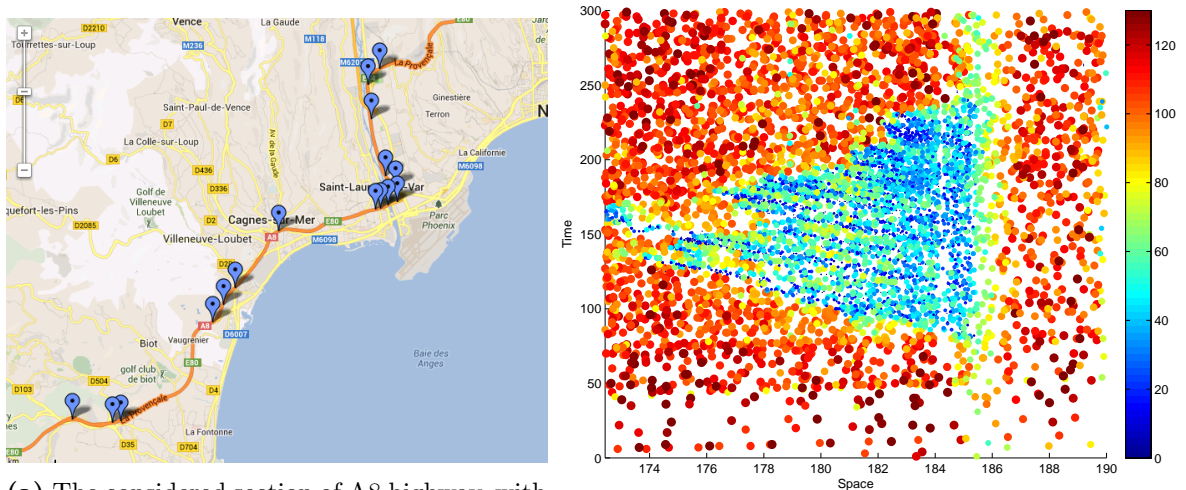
Vence
La Gaude
D2210
Tourrettes-sur-Loup
M236
M118
M6202
La Provençale
Ginestière
Terron
Saint-Paul-de-Vence
D7
La Colle-sur-Loup
D6
D436
La Californie
M6098
D36
D336
Saint-Laurent-du-Var
Golf de Villeneuve Loubet
E80
Cagnes-sur-Mer
Parc Phoenix
D2
Roquefort-les-Pins
D2085
Villeneuve-Loubet
A8
M6098
A8
D6007
Vaugrenier
Biot
E80
Baie des Anges
golf club de biot
D103
D504
D4
D35
La Fontonne
D704
(a) The considered section of A8 highway with

300
250
200
150
100
50
0
Time
174
176
178
180
182
184
186
188
190
Space
120
100
80
60
40
20
0